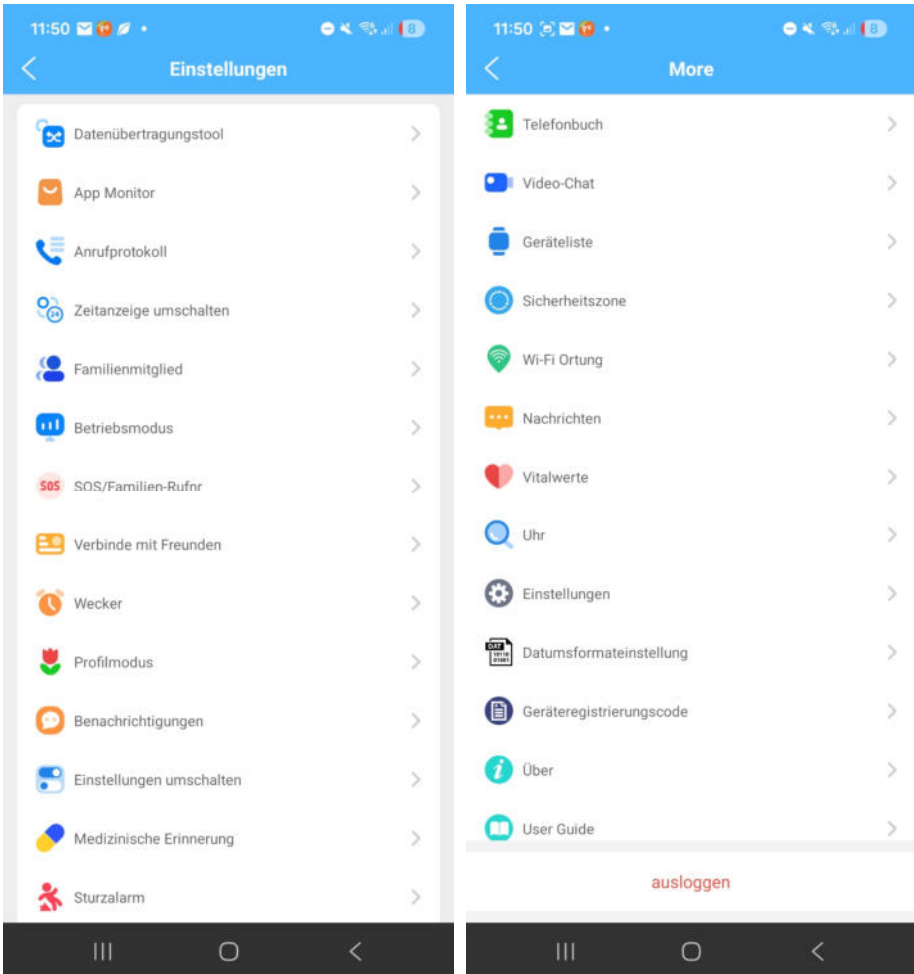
11:50

Einstellungen

Datenübertragungstool

App Monitor

Anrufprotokoll

Zeitanzeige umschalten

Familienmitglied

Betriebsmodus

SOS SOS/Familien-Rufnr

Verbinde mit Freunden

Wecker

Profilmodus

Benachrichtigungen

Einstellungen umschalten

Medizinische Erinnerung

Sturzalarm

11:50

More

Telefonbuch

Video-Chat

Geräteliste

Sicherheitszone

Wi-Fi Ortung

Nachrichten

Vitalwerte

Uhr

Einstellungen

DAT Datumsformateinstellung

Geräteregistrierungscode

Über

User Guide

ausloggen